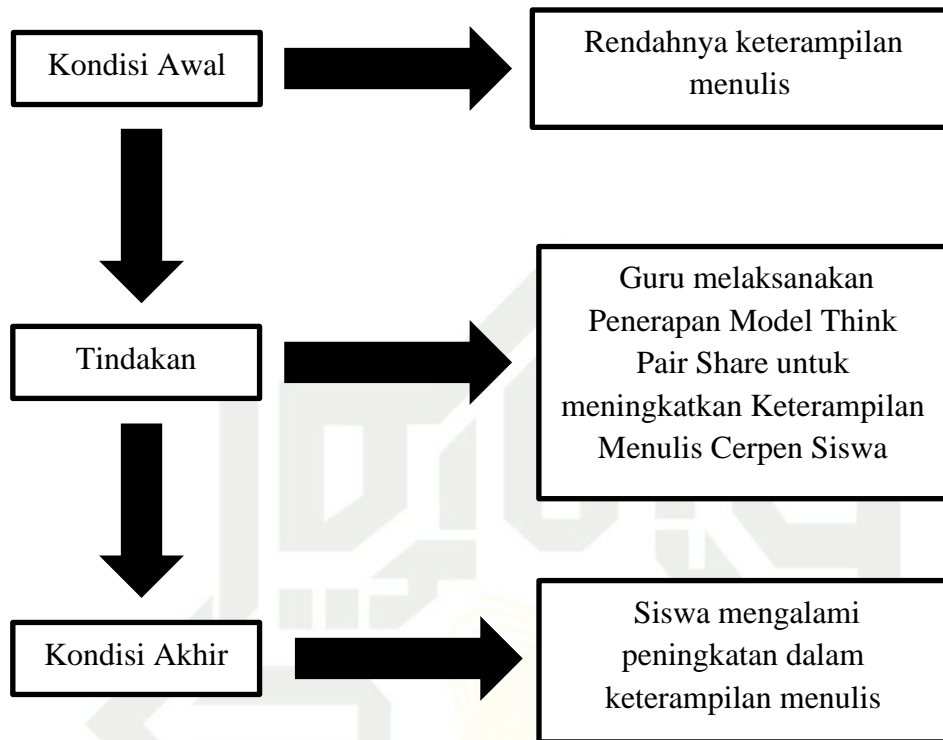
Kondisi Awal

Rendahnya keterampilan menulis

Tindakan

Guru melaksanakan Penerapan Model Think Pair Share untuk meningkatkan Keterampilan Menulis Cerpen Siswa

Kondisi Akhir

Siswa mengalami peningkatan dalam keterampilan menulis